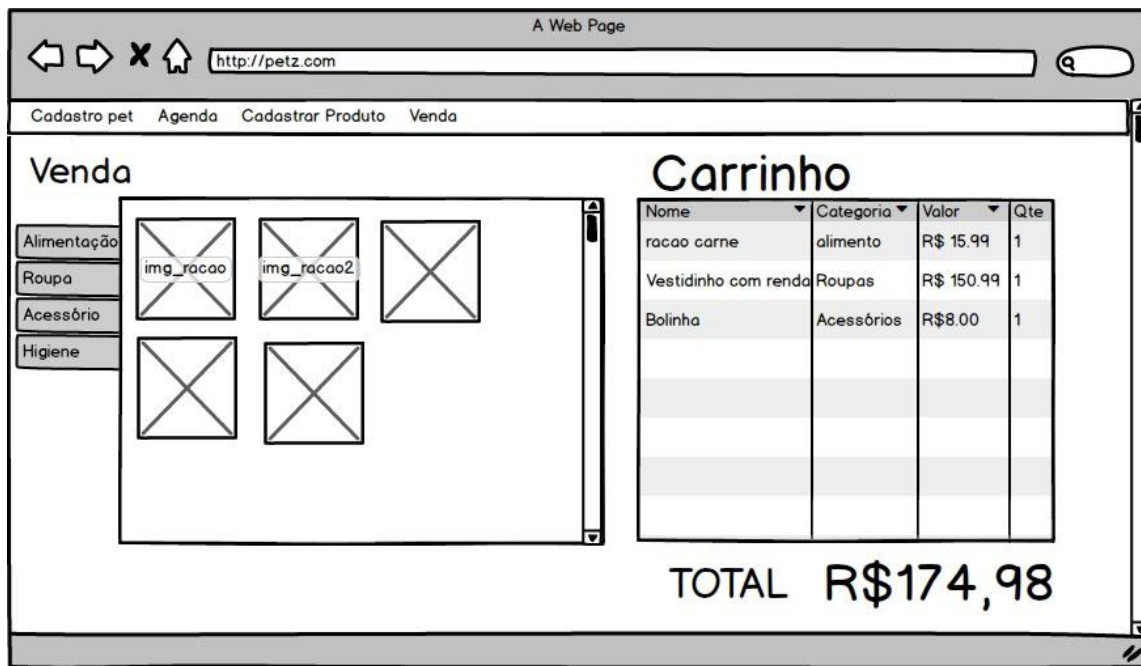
A Web Page

http://petz.com

Cadastro pet Agenda Cadastrar Produto Venda

Venda

Alimentação
Roupa
Acessório
Higiene

img_racao img_racao2

Carrinho

| Nome | Categoria | Valor | Qte |
|---|---|---|---|
| racao carne | alimento | R$ 15.99 | 1 |
| Vestidinho com renda | Roupas | R$ 150.99 | 1 |
| Bolinha | Acessórios | R$8.00 | 1 |

TOTAL R$174,98